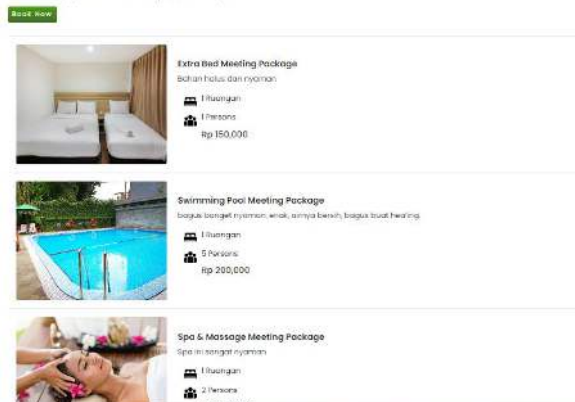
Book Now

Extra Bed Meeting Package

Bahan halus dan nyaman

1 Ruangan

1 Persons

Rp 150,000

Swimming Pool Meeting Package

bagus banget nyaman, enak, airnya bersih, bagus buat healing.

1 Ruangan

5 Persons

Rp 200,000

Spa & Massage Meeting Package

Spa ini sangat nyaman

1 Ruangan

2 Persons